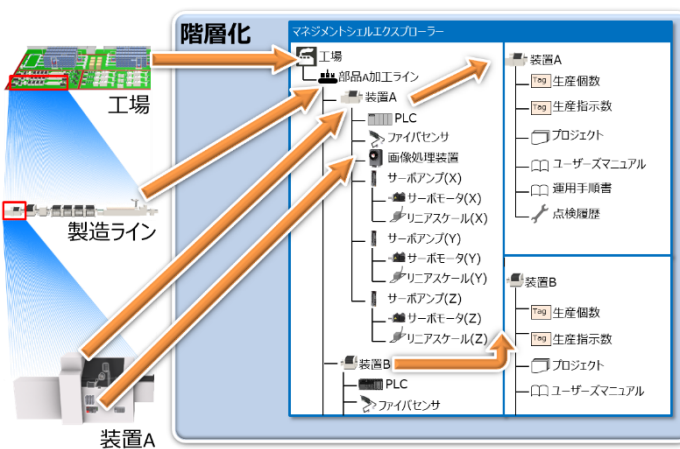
工場

製造ライン

装置A

階層化

マネジメントシェルエクスプローラー

工場
部品A加工ライン
装置A
PLC
ファイバセンサ
画像処理装置
サーボアンプ(X)
サーボモータ(X)
リニアスケール(X)
サーボアンプ(Y)
サーボモータ(Y)
リニアスケール(Y)
サーボアンプ(Z)
サーボモータ(Z)
リニアスケール(Z)
装置B
PLC
ファイバセンサ

装置A
Tag 生産個数
Tag 生産指示数
プロジェクト
ユーザーズマニュアル
運用手順書
点検履歴

装置B
Tag 生産個数
Tag 生産指示数
プロジェクト
ユーザーズマニュアル